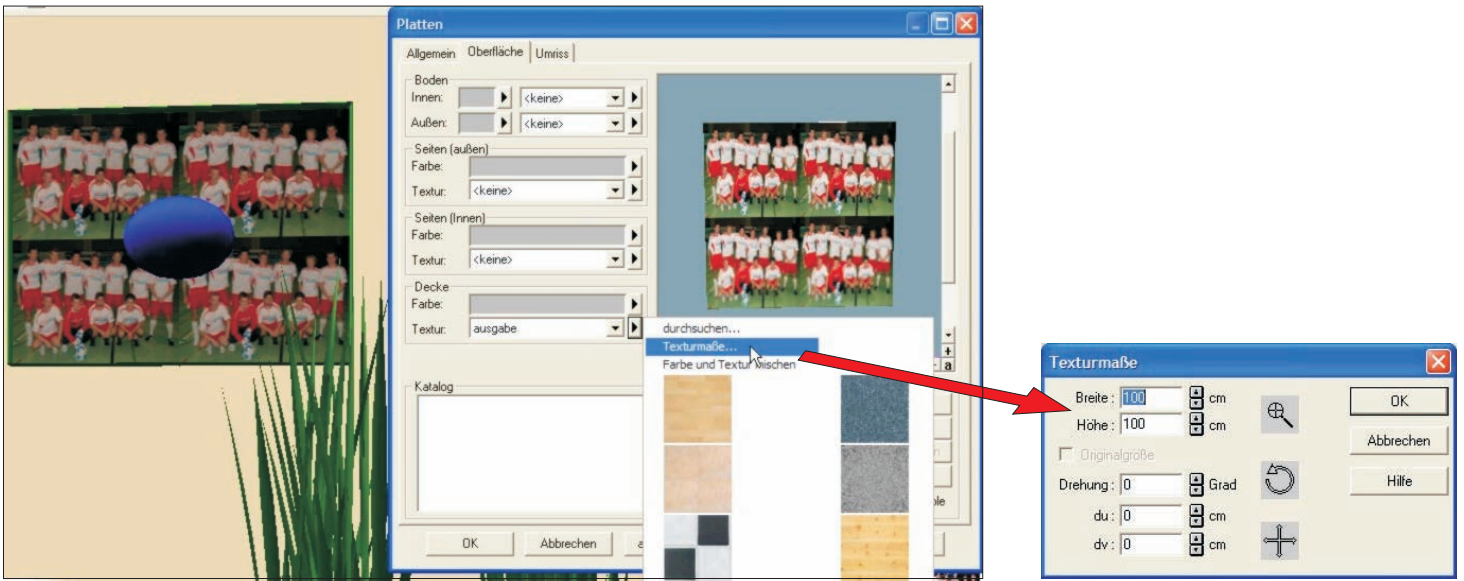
Platten

Allgemein | Oberfläche | Umriss

Boden
Innen: <keine>
Außen: <keine>

Seiten (außen)
Farbe:
Textur: <keine>

Seiten (Innen)
Farbe:
Textur: <keine>

Decke
Farbe:
Textur: ausgabe

Katalog

durchsuchen...
Texturmaße...
Farbe und Textur mischen

+
a
ple

OK | Abbrechen | a

Texturmaße

Breite : 100 cm
Höhe : 100 cm
Originalgröße
Drehung : 0 Grad
du : 0 cm
dv : 0 cm

OK
Abbrechen
Hilfe